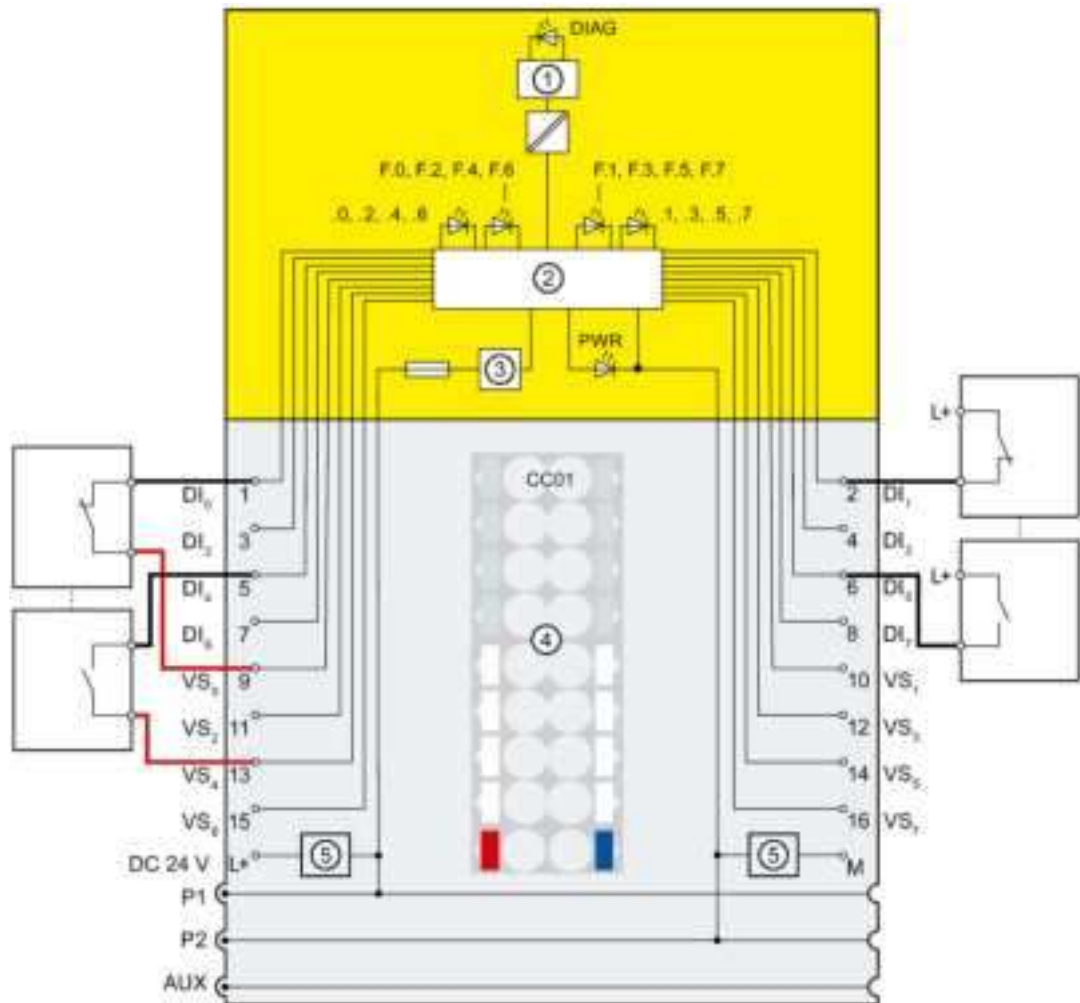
DIAG

①

F.0, F.2, F.4, F.6

F.1, F.3, F.5, F.7

.0, .2, .4, .6

.1, .3, .5, .7

②

PWR

③

L+

L+

CC01

④

$DI_0$ 1
$DI_2$ 3
$DI_4$ 5
$DI_6$ 7
$VS_0$ 9
$VS_2$ 11
$VS_4$ 13
$VS_6$ 15
DC 24 V L+

2 $DI_1$
4 $DI_3$
6 $DI_5$
8 $DI_7$
10 $VS_1$
12 $VS_3$
14 $VS_5$
16 $VS_7$
M

⑤

⑤

P1

P2

AUX